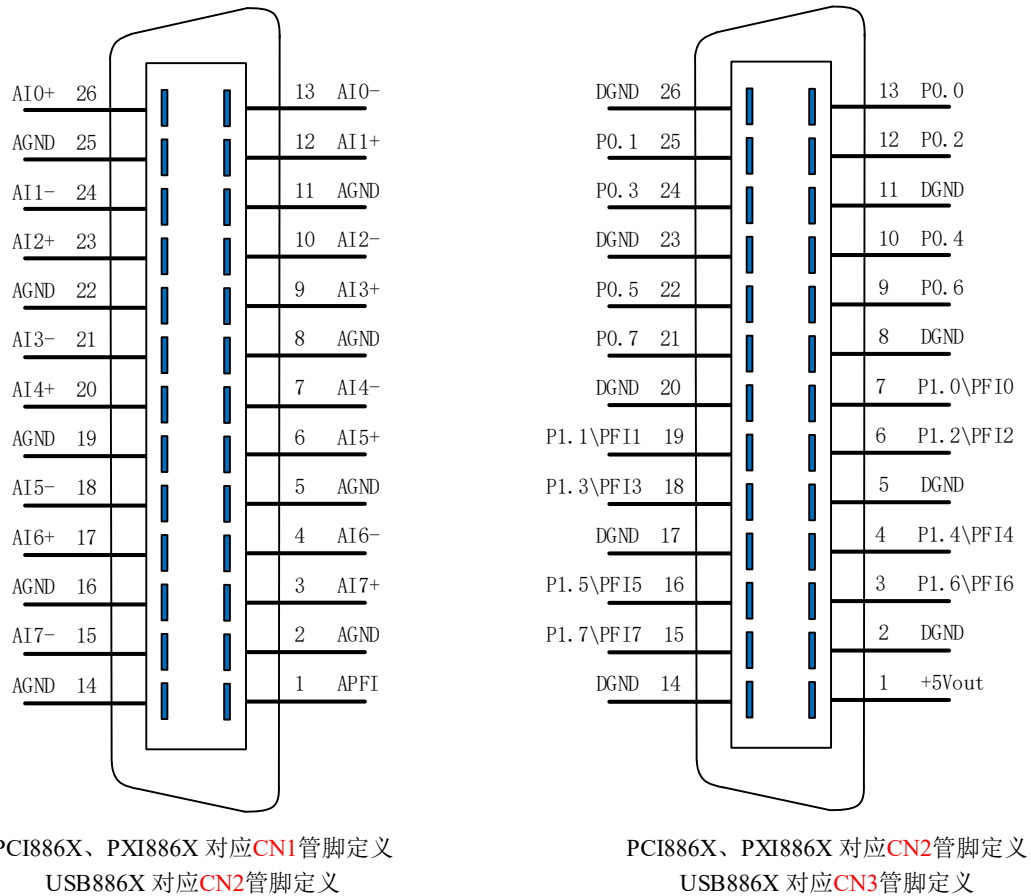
AI0+ 26
AGND 25
AI1- 24
AI2+ 23
AGND 22
AI3- 21
AI4+ 20
AGND 19
AI5- 18
AI6+ 17
AGND 16
AI7- 15
AGND 14

13 AI0-
12 AI1+
11 AGND
10 AI2-
9 AI3+
8 AGND
7 AI4-
6 AI5+
5 AGND
4 AI6-
3 AI7+
2 AGND
1 APFI

PCI886X、PXI886X 对应CN1管脚定义
USB886X 对应CN2管脚定义

DGND 26
P0.1 25
P0.3 24
DGND 23
P0.5 22
P0.7 21
DGND 20
P1.1\PFI1 19
P1.3\PFI3 18
DGND 17
P1.5\PFI5 16
P1.7\PFI7 15
DGND 14

13 P0.0
12 P0.2
11 DGND
10 P0.4
9 P0.6
8 DGND
7 P1.0\PFI0
6 P1.2\PFI2
5 DGND
4 P1.4\PFI4
3 P1.6\PFI6
2 DGND
1 +5Vout

PCI886X、PXI886X 对应CN2管脚定义
USB886X 对应CN3管脚定义